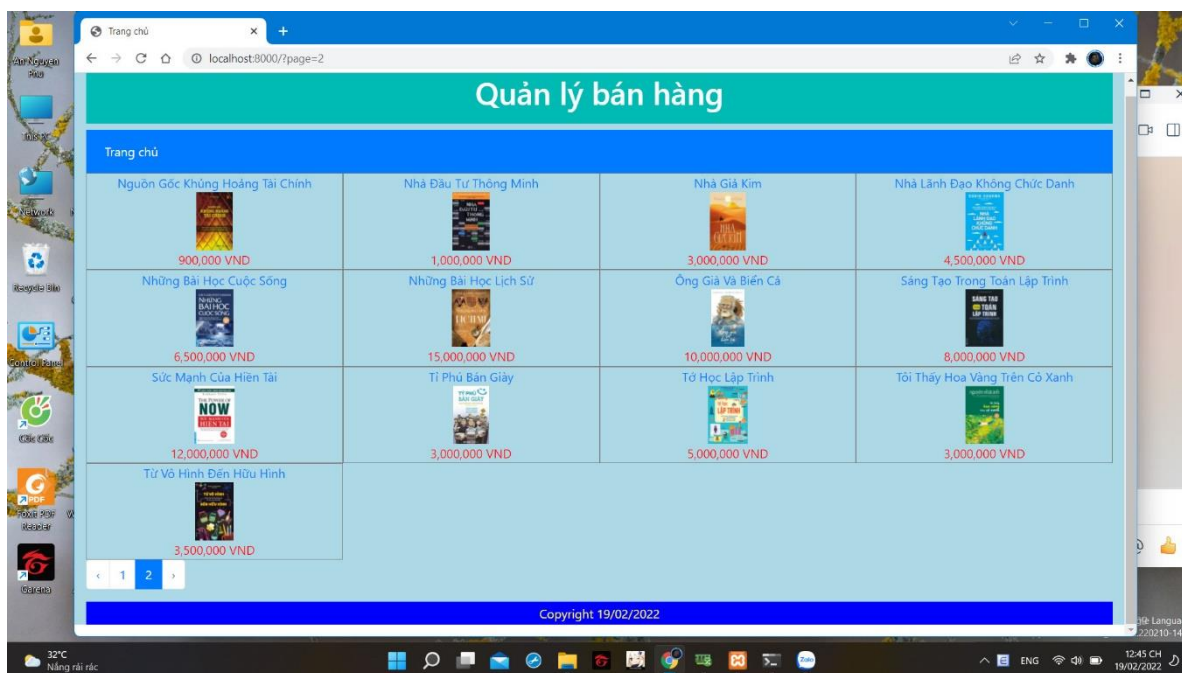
Trang chủ
localhost:8000/?page=2

Quản lý bán hàng

Trang chủ

| Nguồn Gốc Khủng Hoảng Tài Chính 900,000 VND | Nhà Đầu Tư Thông Minh 1,000,000 VND | Nhà Giả Kim 3,000,000 VND | Nhà Lãnh Đạo Không Chức Danh 4,500,000 VND |
|---|---|---|---|
| Những Bài Học Cuộc Sống 6,500,000 VND | Những Bài Học Lịch Sử 15,000,000 VND | Ông Già Và Biển Cả 10,000,000 VND | Sáng Tạo Trong Toán Lập Trình 8,000,000 VND |
| Sức Mạnh Của Hiện Tại 12,000,000 VND | Tỉ Phú Bán Giày 3,000,000 VND | Tớ Học Lập Trình 5,000,000 VND | Tôi Thấy Hoa Vàng Trên Cỏ Xanh 3,000,000 VND |
| Từ Vô Hình Đến Hữu Hình 3,500,000 VND | | | |

‹ 1 2 ›

Copyright 19/02/2022

An Nguyen Phu
This PC
Network
Recycle Bin
Control Panel
Cốc Cốc
Foxit PDF Reader
Garena

32°C
Nắng rải rác
ENG
12:45 CH
19/02/2022